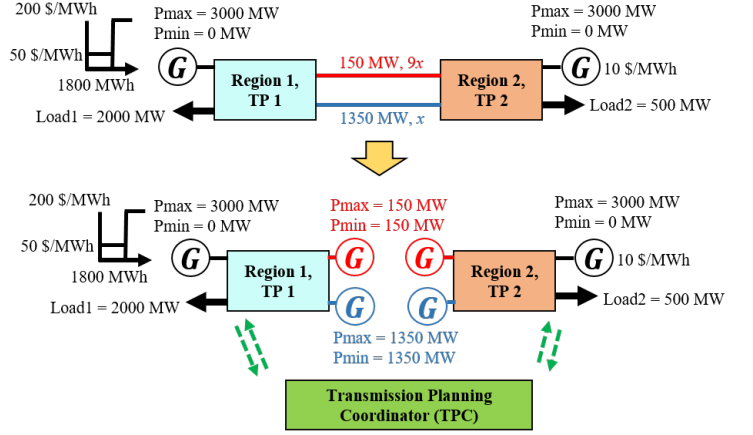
200 $/MWh
50 $/MWh
1800 MWh
Pmax = 3000 MW
Pmin = 0 MW
G
Region 1, TP 1
Load1 = 2000 MW
150 MW, $9x$
1350 MW, $x$
Region 2, TP 2
Pmax = 3000 MW
Pmin = 0 MW
G
10 $/MWh
Load2 = 500 MW

200 $/MWh
50 $/MWh
1800 MWh
Pmax = 3000 MW
Pmin = 0 MW
G
Region 1, TP 1
Load1 = 2000 MW
Pmax = 150 MW
Pmin = 150 MW
G
G
G
G
Pmax = 1350 MW
Pmin = 1350 MW
Region 2, TP 2
Pmax = 3000 MW
Pmin = 0 MW
G
10 $/MWh
Load2 = 500 MW
Transmission Planning Coordinator (TPC)